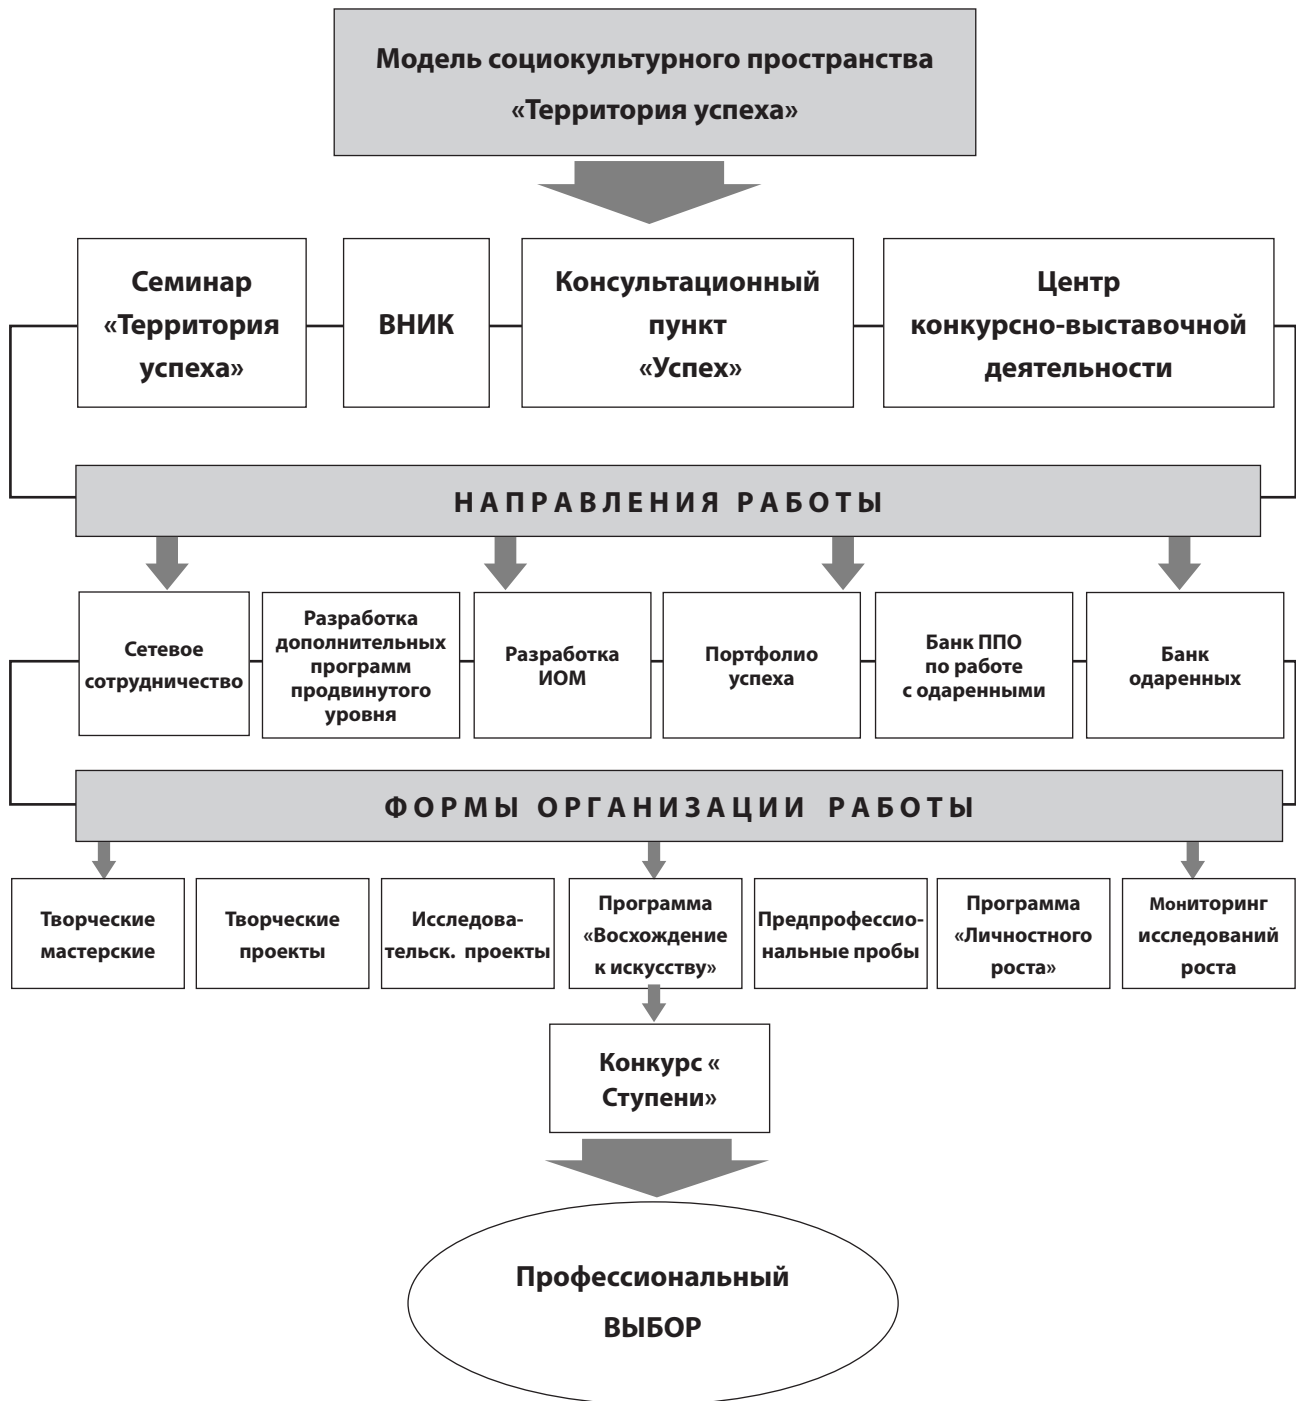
Модель социокультурного пространства «Территория успеха»

Семинар «Территория успеха»

ВНИК

Консультационный пункт «Успех»

Центр конкурсно-выставочной деятельности

НАПРАВЛЕНИЯ РАБОТЫ

Сетевое сотрудничество

Разработка дополнительных программ продвинутого уровня

Разработка ИОМ

Портфолио успеха

Банк ППО по работе с одаренными

Банк одаренных

ФОРМЫ ОРГАНИЗАЦИИ РАБОТЫ

Творческие мастерские

Творческие проекты

Исследовательск. проекты

Программа «Восхождение к искусству»

Предпрофессиональные пробы

Программа «Личностного роста»

Мониторинг исследований роста

Конкурс « Ступени»

Профессиональный ВЫБОР